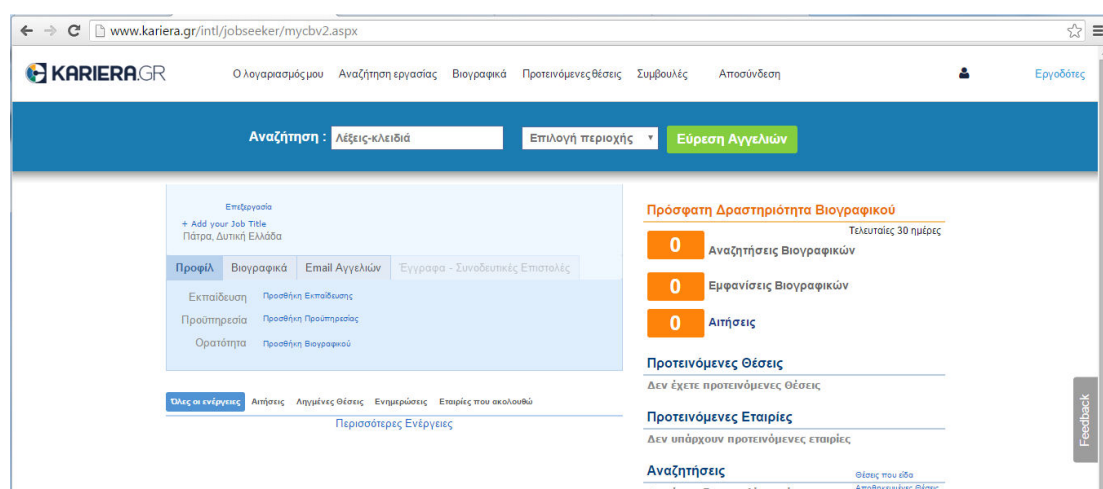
www.kariera.gr/intl/jobseeker/mycbv2.aspx

KARIERA.GR

Ο λογαριασμός μου Αναζήτηση εργασίας Βιογραφικά Προτεινόμενες θέσεις Συμβουλές Αποσύνδεση Εργοδότες

Αναζήτηση : Λέξεις-κλειδιά Επιλογή περιοχής Εύρεση Αγγελιών

Επεξεργασία
+ Add your Job Title
Πάτρα, Δυτική Ελλάδα

Προφίλ Βιογραφικά Email Αγγελιών Έγγραφα - Συνοδευτικές Επιστολές

Εκπαίδευση Προσθήκη Εκπαίδευσης
Προϋπηρεσία Προσθήκη Προϋπηρεσίας
Ορατότητα Προσθήκη Βιογραφικού

Όλες οι ενέργειες Αιτήσεις Αημένες Θέσεις Ενημερώσεις Εταιρίες που ακολουθώ
Περισσότερες Ενέργειες

Πρόσφατη Δραστηριότητα Βιογραφικού
Τελευταίες 30 ημέρες
0 Αναζητήσεις Βιογραφικών
0 Εμφανίσεις Βιογραφικών
0 Αιτήσεις

Προτεινόμενες Θέσεις
Δεν έχετε προτεινόμενες Θέσεις

Προτεινόμενες Εταιρίες
Δεν υπάρχουν προτεινόμενες εταιρίες

Αναζητήσεις
Θέσεις που είδα
Αποθηκευμένες Θέσεις

Feedback